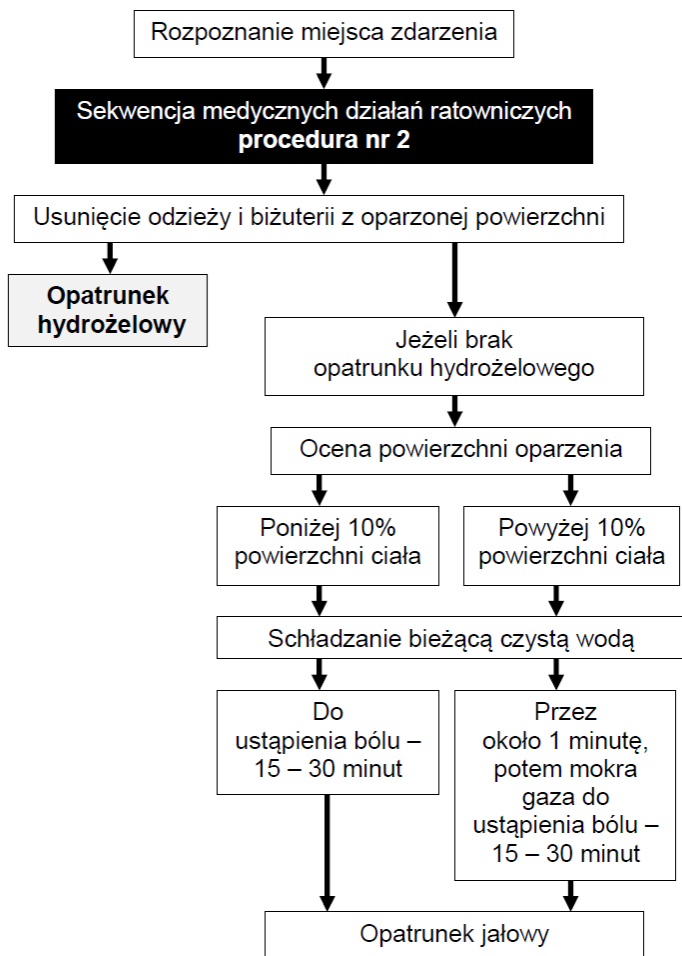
Rozpoznanie miejsca zdarzenia

Sekwencja medycznych działań ratowniczych
**procedura nr 2**

Usunięcie odzieży i biżuterii z oparzonej powierzchni

**Opatrunek hydrożelowy**

Jeżeli brak opatrunku hydrożelowego

Ocena powierzchni oparzenia

Poniżej 10% powierzchni ciała

Powyżej 10% powierzchni ciała

Schładzanie bieżącą czystą wodą

Do ustąpienia bólu – 15 – 30 minut

Przez około 1 minutę, potem mokra gaza do ustąpienia bólu – 15 – 30 minut

Opatrunek jałowy